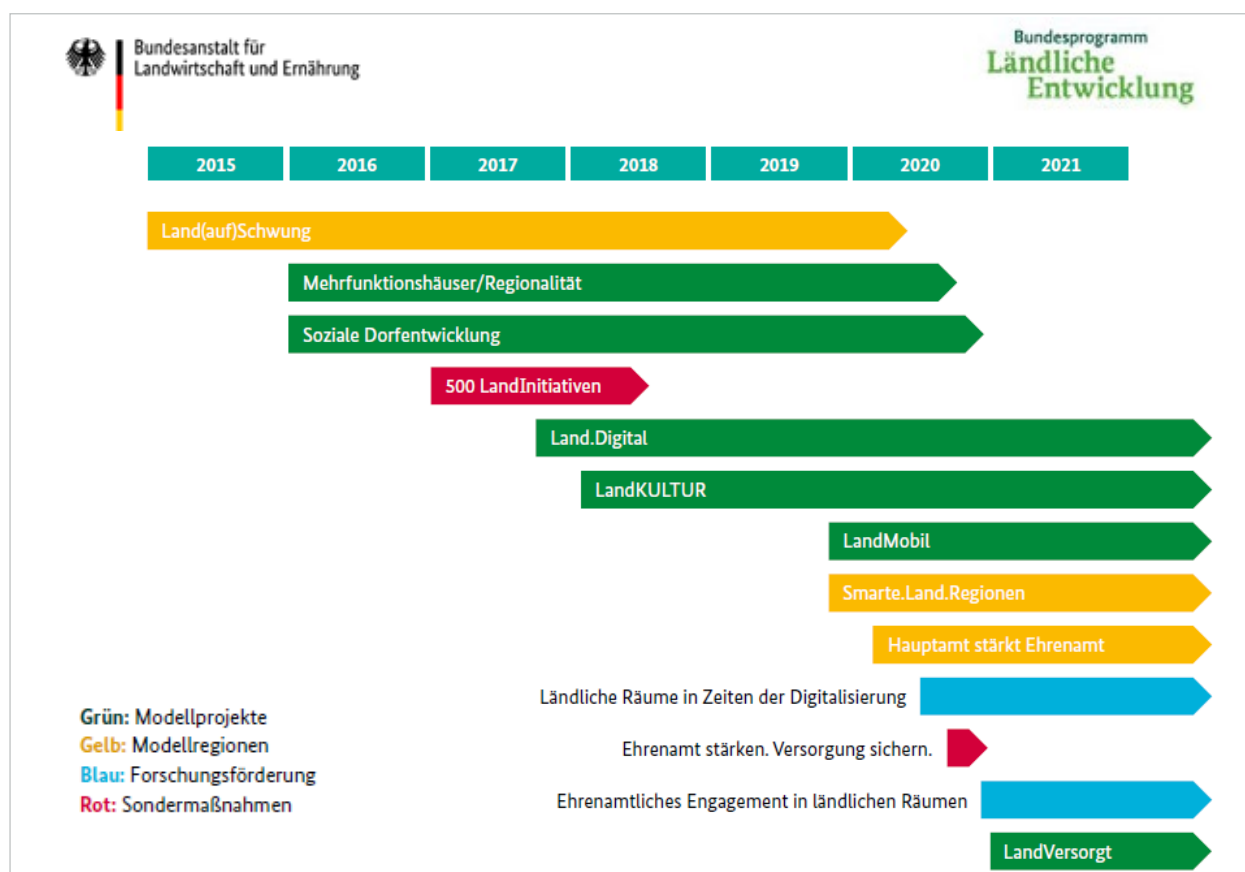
Bundesanstalt für Landwirtschaft und Ernährung

Bundesprogramm
Ländliche Entwicklung

| 2015 | 2016 | 2017 | 2018 | 2019 | 2020 | 2021 |
|---|---|---|---|---|---|---|

Land(auf)Schwung

Mehrfunktionshäuser/Regionalität

Soziale Dorfentwicklung

500 LandInitiativen

Land.Digital

LandKULTUR

LandMobil

Smarte.Land.Regionen

Hauptamt stärkt Ehrenamt

Ländliche Räume in Zeiten der Digitalisierung

Ehrenamt stärken. Versorgung sichern.

Ehrenamtliches Engagement in ländlichen Räumen

LandVersorgt

Grün: Modellprojekte
Gelb: Modellregionen
Blau: Forschungsförderung
Rot: Sondermaßnahmen